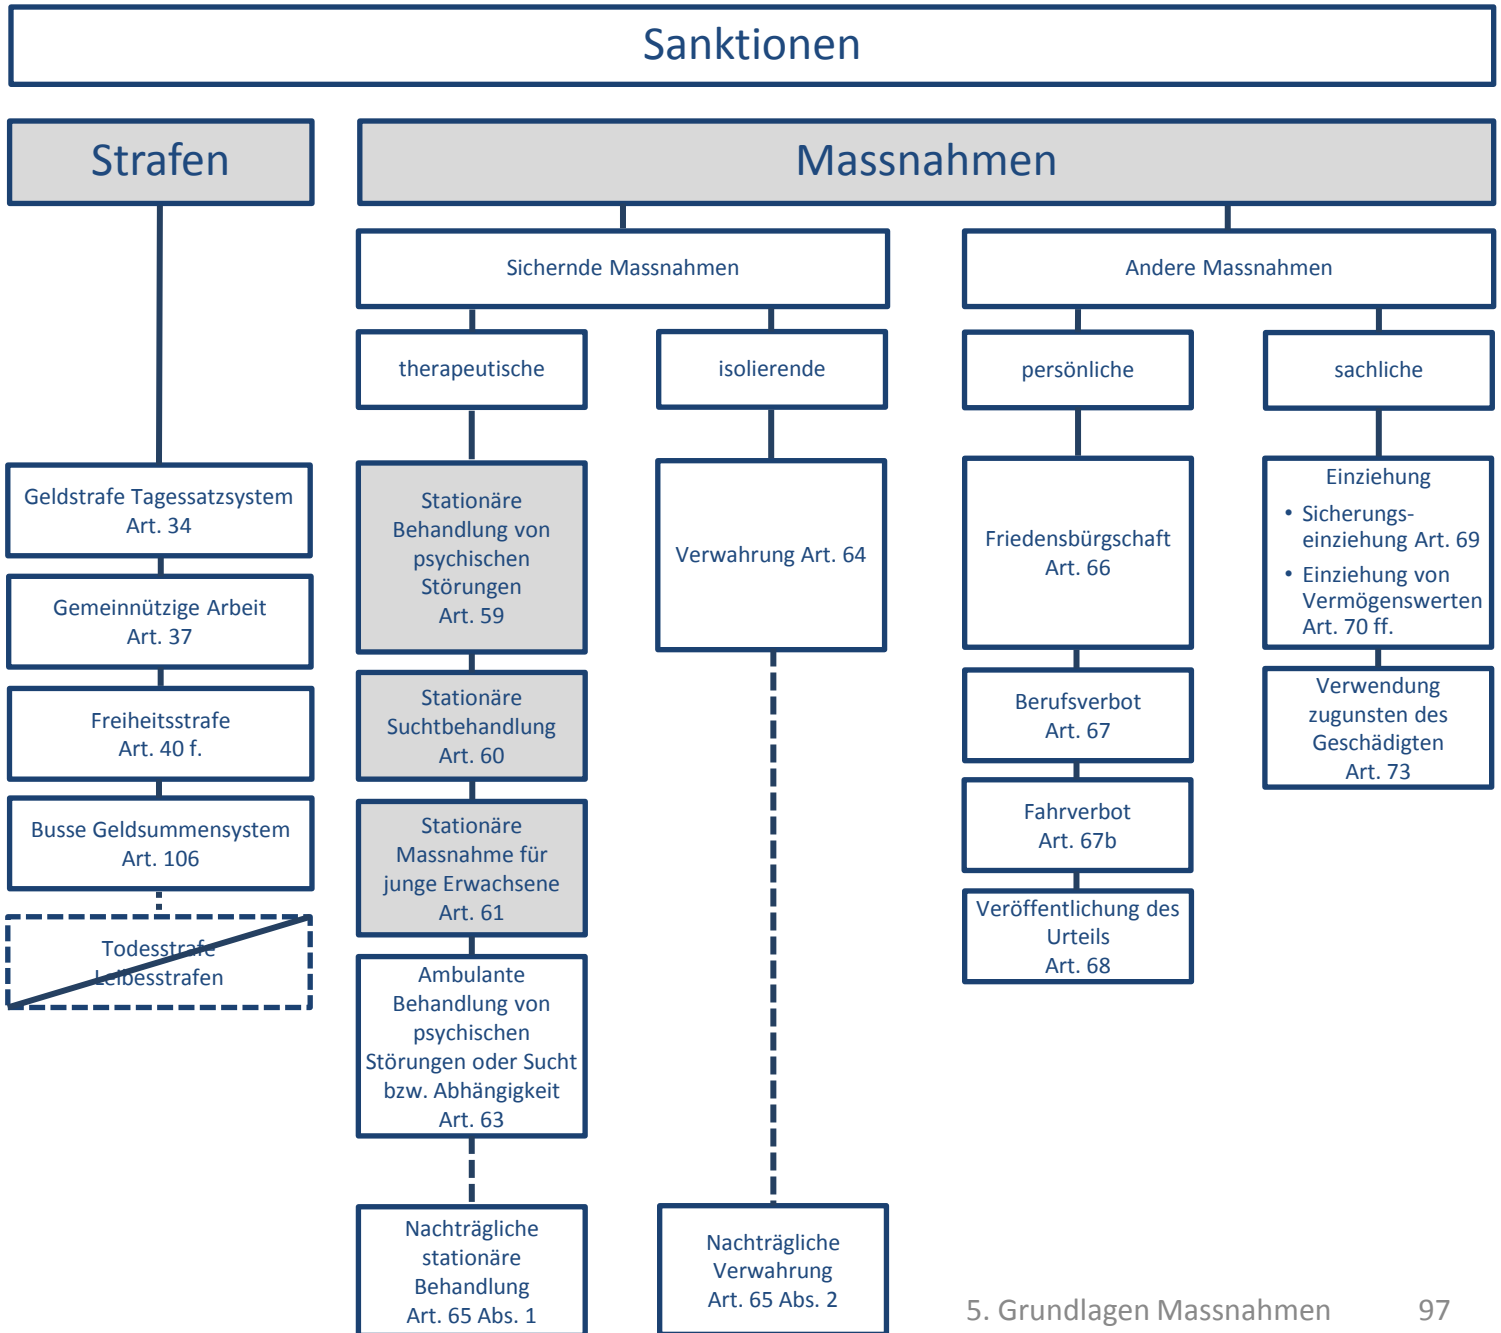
Sanktionen

Strafen

Massnahmen

Sichernde Massnahmen

Andere Massnahmen

therapeutische

isolierende

persönliche

sachliche

Geldstrafe Tagessatzsystem Art. 34

Gemeinnützige Arbeit Art. 37

Freiheitsstrafe Art. 40 f.

Busse Geldsummensystem Art. 106

Todesstrafe Leibesstrafen

Stationäre Behandlung von psychischen Störungen Art. 59

Stationäre Suchtbehandlung Art. 60

Stationäre Massnahme für junge Erwachsene Art. 61

Ambulante Behandlung von psychischen Störungen oder Sucht bzw. Abhängigkeit Art. 63

Nachträgliche stationäre Behandlung Art. 65 Abs. 1

Verwahrung Art. 64

Nachträgliche Verwahrung Art. 65 Abs. 2

Friedensbürgschaft Art. 66

Berufsverbot Art. 67

Fahrverbot Art. 67b

Veröffentlichung des Urteils Art. 68

Einziehung
• Sicherungseinziehung Art. 69
• Einziehung von Vermögenswerten Art. 70 ff.

Verwendung zugunsten des Geschädigten Art. 73

5. Grundlagen Massnahmen 97